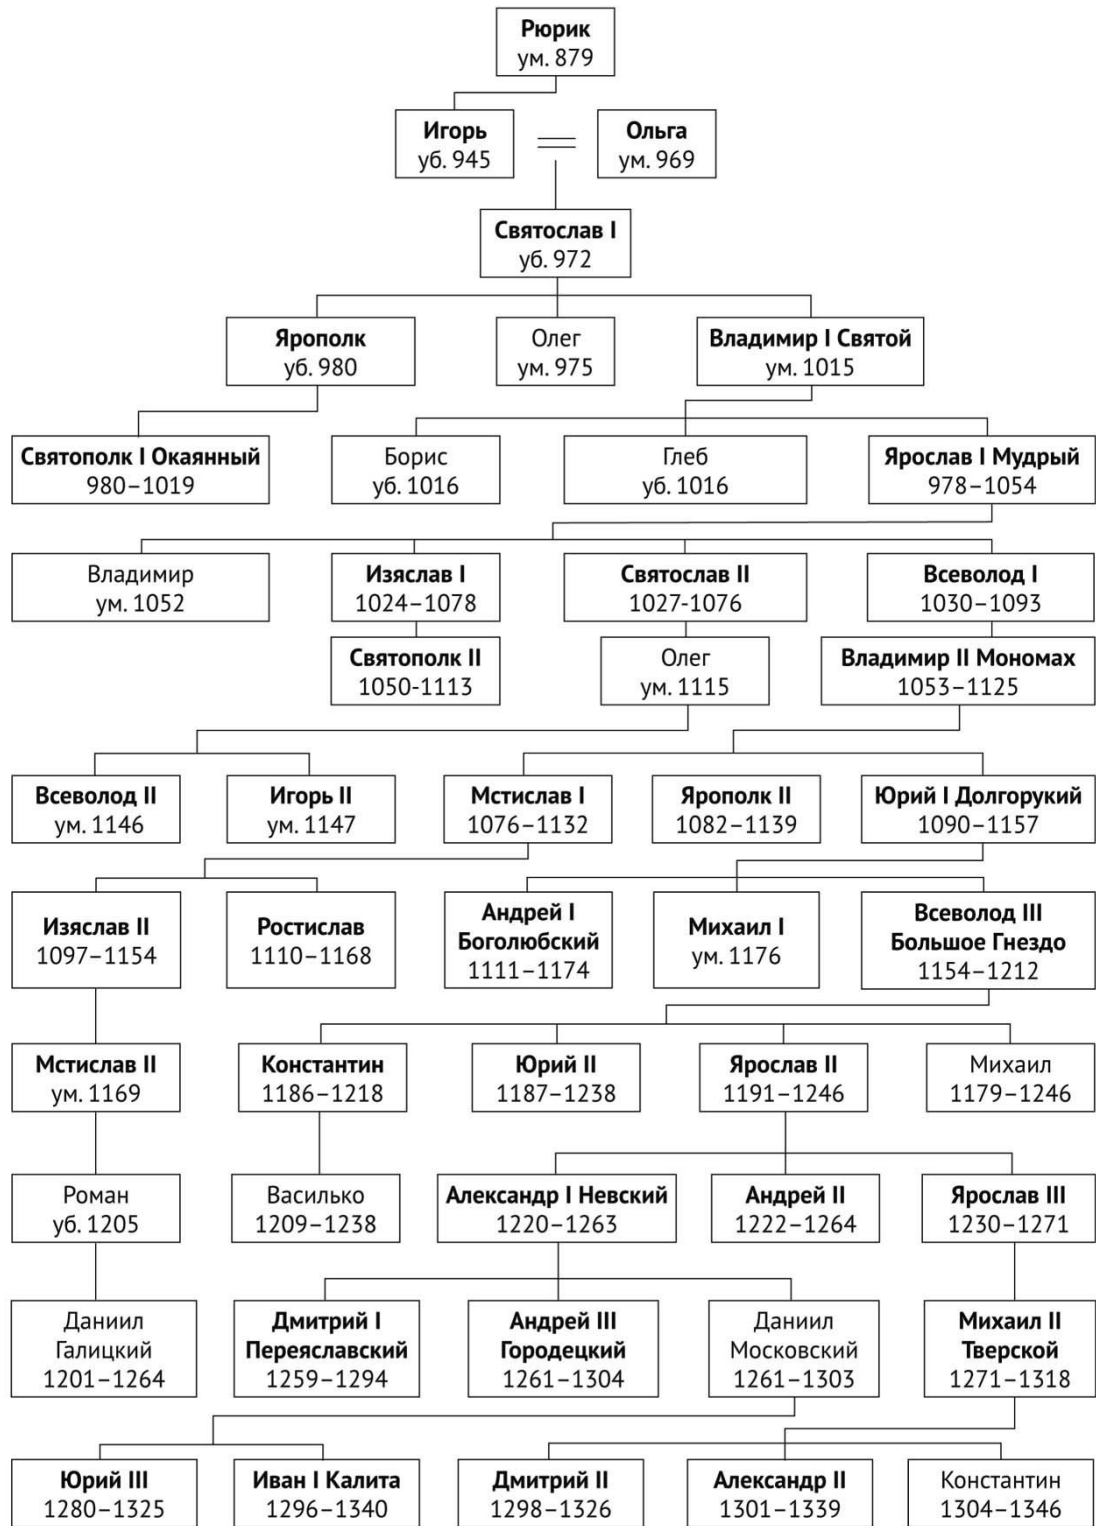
Рюрик
ум. 879

Игорь
уб. 945

Ольга
ум. 969

Святослав I
уб. 972

Ярополк
уб. 980

Олег
ум. 975

Владимир I Святой
ум. 1015

Святополк I Окаянный
980–1019

Борис
уб. 1016

Глеб
уб. 1016

Ярослав I Мудрый
978–1054

Владимир
ум. 1052

Изяслав I
1024–1078

Святослав II
1027-1076

Всеволод I
1030–1093

Святополк II
1050-1113

Олег
ум. 1115

Владимир II Мономах
1053–1125

Всеволод II
ум. 1146

Игорь II
ум. 1147

Мстислав I
1076–1132

Ярополк II
1082–1139

Юрий I Долгорукий
1090–1157

Изяслав II
1097–1154

Ростислав
1110–1168

Андрей I
Боголюбский
1111–1174

Михаил I
ум. 1176

Всеволод III
Большое Гнездо
1154–1212

Мстислав II
ум. 1169

Константин
1186–1218

Юрий II
1187–1238

Ярослав II
1191–1246

Михаил
1179–1246

Роман
уб. 1205

Василько
1209–1238

Александр I Невский
1220–1263

Андрей II
1222–1264

Ярослав III
1230–1271

Даниил
Галицкий
1201–1264

Дмитрий I
Переяславский
1259–1294

Андрей III
Городецкий
1261–1304

Даниил
Московский
1261–1303

Михаил II
Тверской
1271–1318

Юрий III
1280–1325

Иван I Калита
1296–1340

Дмитрий II
1298–1326

Александр II
1301–1339

Константин
1304–1346